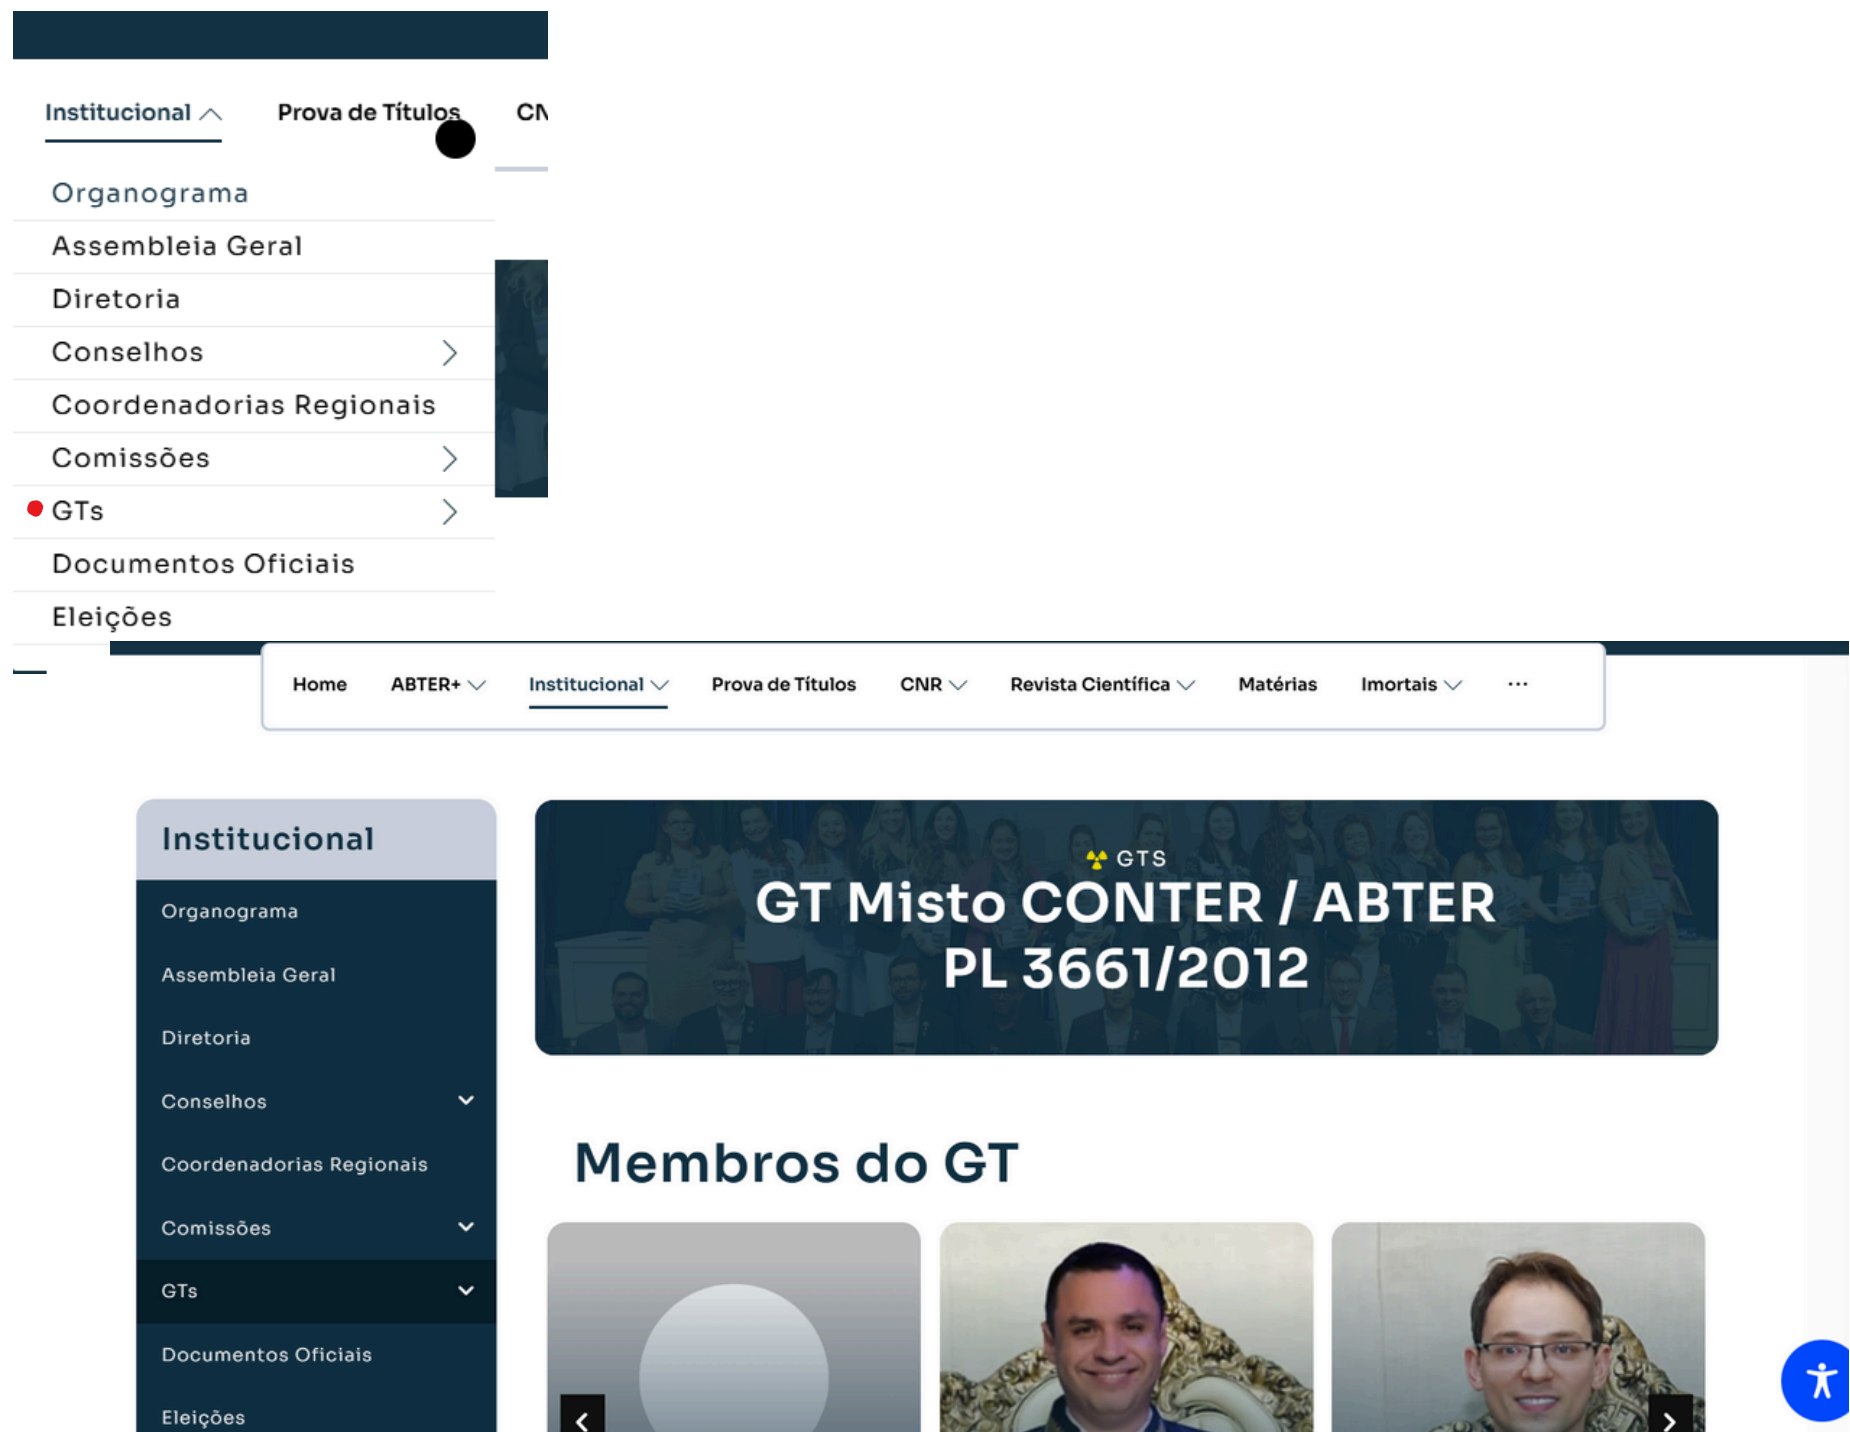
Institucional

Prova de Títulos

CN

Organograma

Assembleia Geral

Diretoria

Conselhos

Coordenadorias Regionais

Comissões

GTs

Documentos Oficiais

Eleições

Home ABTER+ Institucional Prova de Títulos CNR Revista Científica Matérias Imortais ···

Institucional

Organograma

Assembleia Geral

Diretoria

Conselhos

Coordenadorias Regionais

Comissões

GTs

Documentos Oficiais

Eleições

GTS

GT Misto CONTER / ABTER PL 3661/2012

Membros do GT